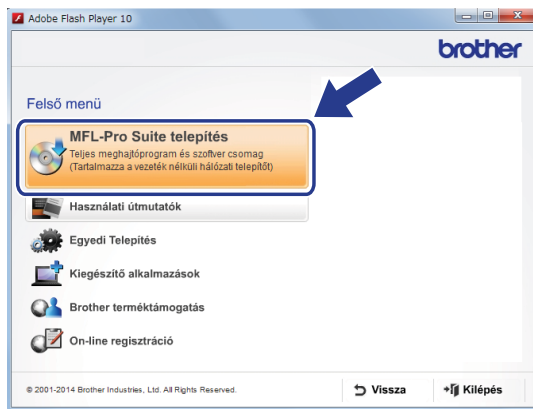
Adobe Flash Player 10

brother

Felső menü

MFL-Pro Suite telepítés
Teljes meghajtóprogram és szoftver csomag
(Tartalmazza a vezeték nélküli hálózati telepítőt)

Használati útmutatók

Egyedi Telepítés

Kiegészítő alkalmazások

Brother terméktámogatás

On-line regisztráció

© 2001-2014 Brother Industries, Ltd. All Rights Reserved.

Vissza

Kilépés